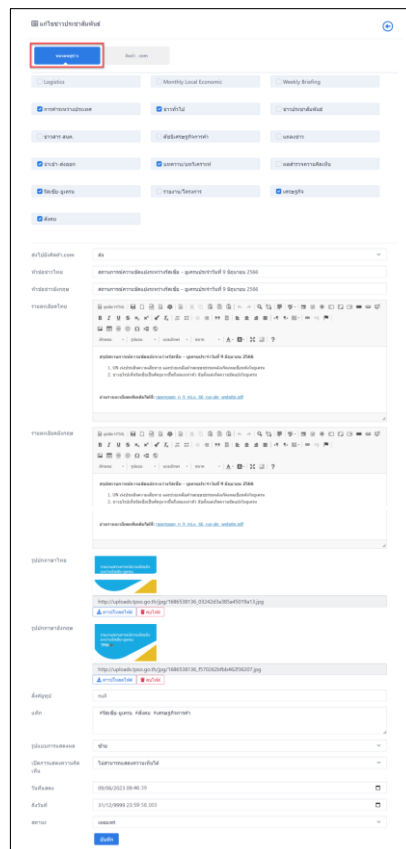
แก้ไขข่าวประชาสัมพันธ์

ของหอการค้า

Logistics

Monthly Local Economic

Weekly Briefing

การค้าระหว่างประเทศ

ข่าวทั่วไป

ข่าวประชาสัมพันธ์

ข่าวสาร สนค.

ดัชนีเศรษฐกิจการค้า

บทสัมภาษณ์

ส่งออก-นำเข้า

มาตรการ/นโยบาย

ผลสำรวจความคิดเห็น

ภาวะการค้า

เศรษฐกิจ

ส่งไปยัง

หัวข้อภาษาไทย

สถานการณ์ราคาสินค้าประจำวันที่ 9 มิถุนายน 2566

หัวข้อภาษาอังกฤษ

สถานการณ์ราคาสินค้าประจำวันที่ 9 มิถุนายน 2566

รายละเอียดไทย

รายละเอียดอังกฤษ

รูปปกภาษาไทย

http://uploads/jpg/1686538136_f324263a385a4501a13.jpg

เลือกรูปใหม่

ลบรูป

รูปปกภาษาอังกฤษ

http://uploads/jpg/1686538136_f5702626fbfe46206207.jpg

เลือกรูปใหม่

ลบรูป

สิ่งสำคัญ

แท็ก

รูปแบบการแสดงผล

ซ้าย

เปิดการแสดงความคิดเห็น

วันที่แสดง

09/06/2023 08:46:19

ถึงวันที่

31/12/9999 23:59:59.000

สถานะ

แสดงผล

บันทึก